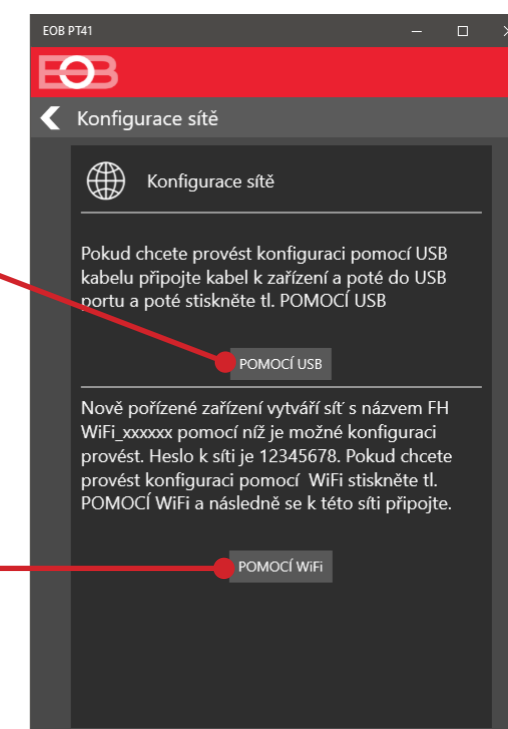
EOB PT41

EOB

Konfigurace sítě

Konfigurace sítě

Pokud chcete provést konfiguraci pomocí USB kabelu připojte kabel k zařízení a poté do USB portu a poté stiskněte tl. POMOCÍ USB

POMOCÍ USB

Nově pořízené zařízení vytváří síť s názvem FH WiFi_xxxxxx pomocí níž je možné konfiguraci provést. Heslo k síti je 12345678. Pokud chcete provést konfiguraci pomocí WiFi stiskněte tl. POMOCÍ WiFi a následně se k této síti připojte.

POMOCÍ WiFi